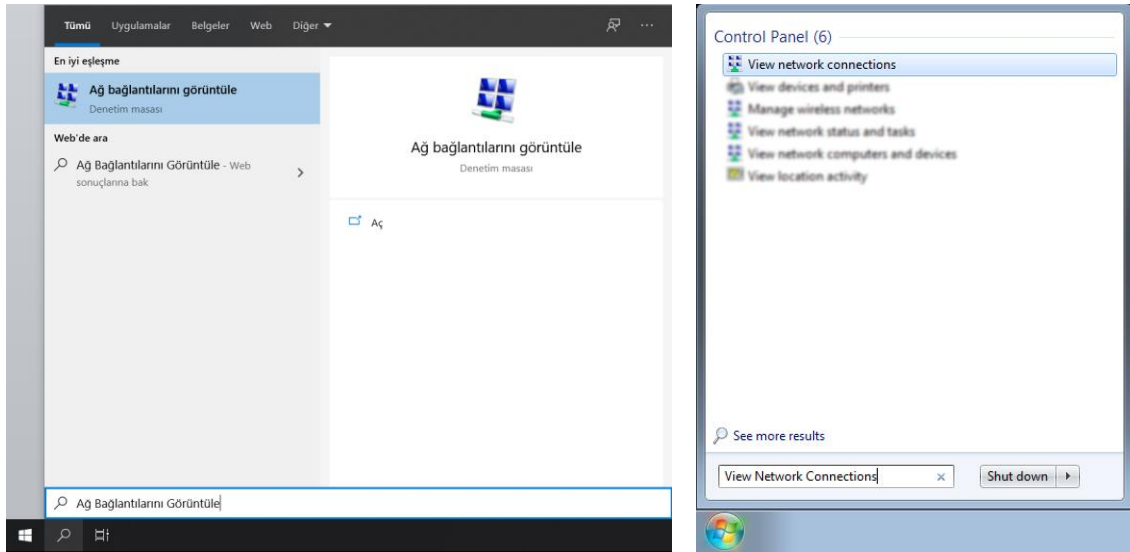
Tümü Uygulamalar Belgeler Web Diğer ▾

En iyi eşleşme

Ağ bağlantılarını görüntüle
Denetim masası

Web'de ara

Ağ Bağlantılarını Görüntüle - Web sonuçlarına bak

Ağ bağlantılarını görüntüle
Denetim masası

Aç

Ağ Bağlantılarını Görüntüle

Control Panel (6)

View network connections
View devices and printers
Manage wireless networks
View network status and tasks
View network computers and devices
View location activity

See more results

View Network Connections ×

Shut down ▸